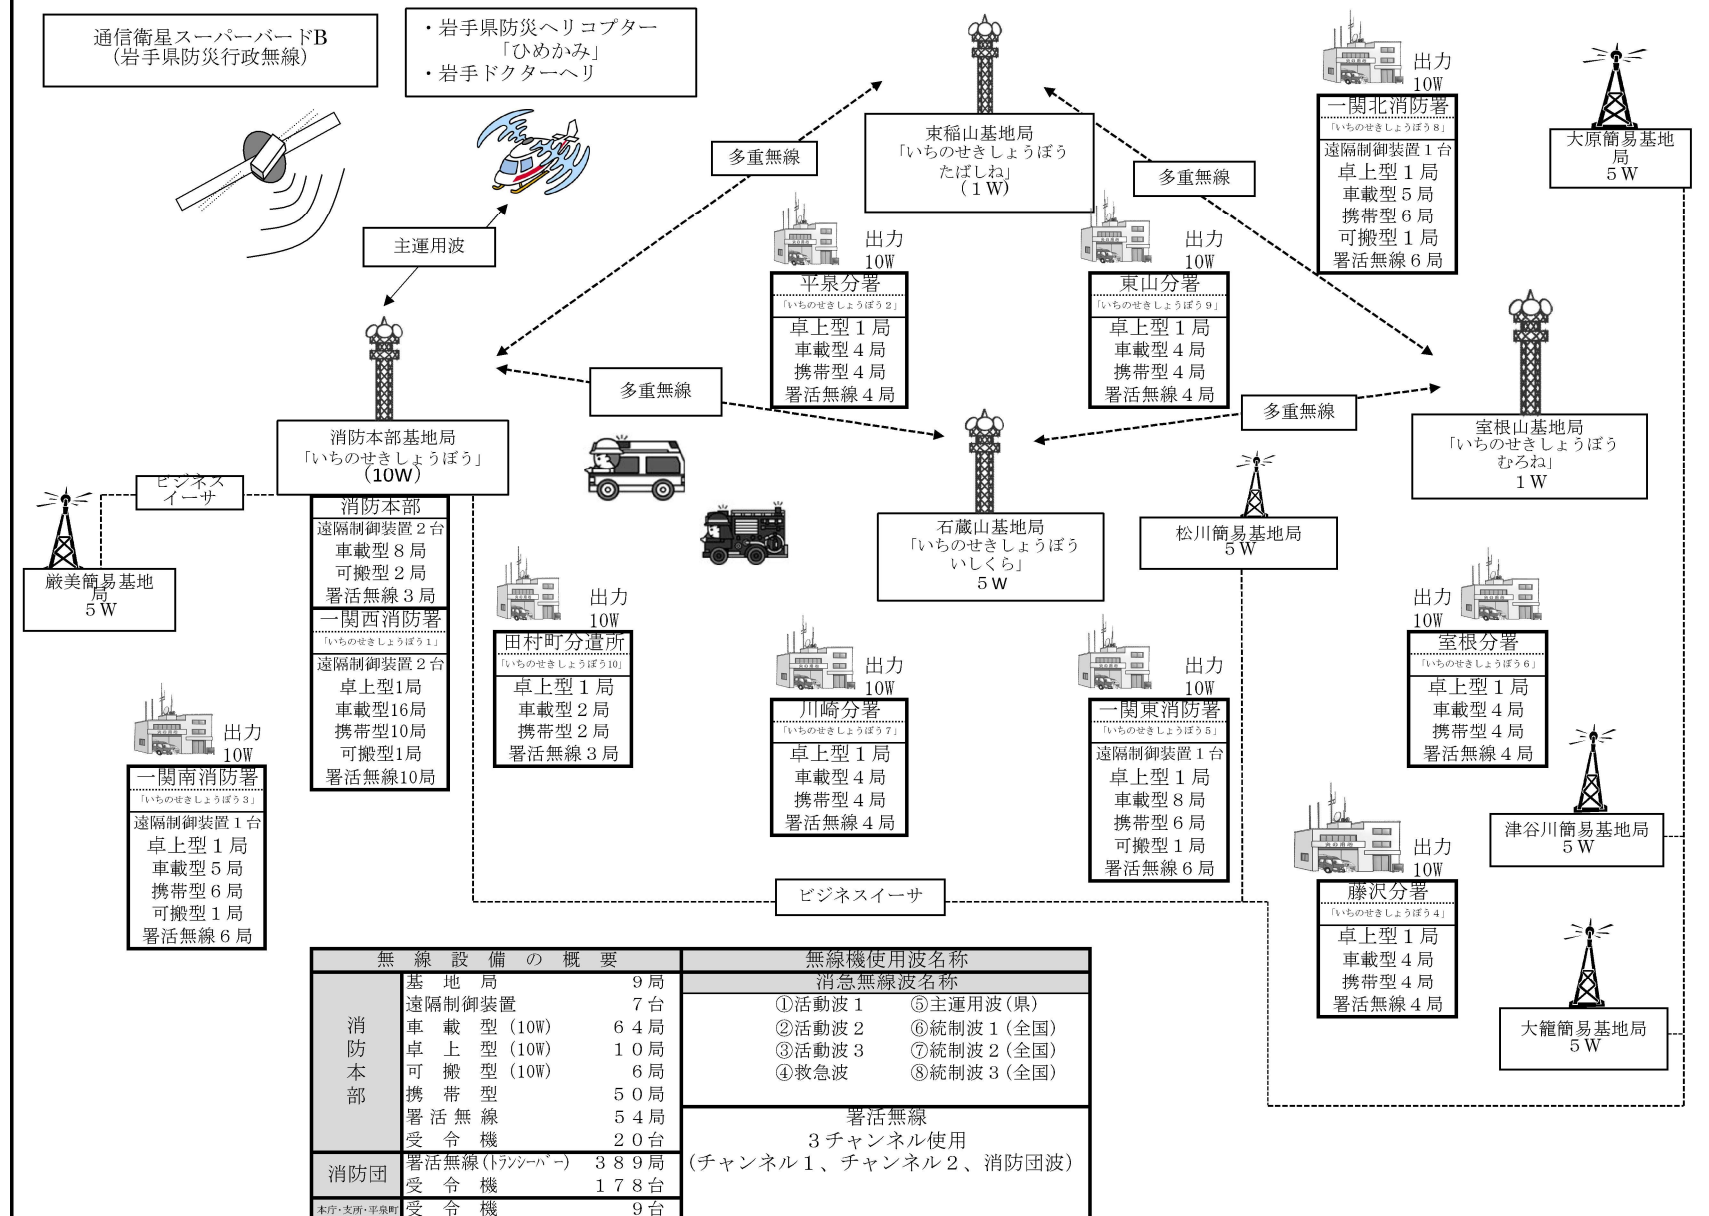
通信衛星スーパーバードB
（岩手県防災行政無線）

・岩手県防災ヘリコプター「ひめかみ」
・岩手ドクターヘリ

主運用波

多重無線

東稲山基地局
「いちのせきしょうぼう たばしね」
（１W）

多重無線

出力 10W
一関北消防署
「いちのせきしょうぼう８」
遠隔制御装置１台
卓上型１局
車載型５局
携帯型６局
可搬型１局
署活無線６局

大原簡易基地局
５W

出力 10W
平泉分署
「いちのせきしょうぼう２」
卓上型１局
車載型４局
携帯型４局
署活無線４局

出力 10W
東山分署
「いちのせきしょうぼう９」
卓上型１局
車載型４局
携帯型４局
署活無線４局

多重無線

多重無線

室根山基地局
「いちのせきしょうぼう むろね」
１W

消防本部基地局
「いちのせきしょうぼう」
（10W）

ビジネスイーサ

厳美簡易基地局
５W

消防本部
遠隔制御装置２台
車載型８局
可搬型２局
署活無線３局

一関西消防署
「いちのせきしょうぼう１」
遠隔制御装置２台
卓上型1局
車載型16局
携帯型10局
可搬型1局
署活無線10局

石蔵山基地局
「いちのせきしょうぼう いしくら」
５W

松川簡易基地局
５W

出力 10W
田村町分遣所
「いちのせきしょうぼう10」
卓上型１局
車載型２局
携帯型２局
署活無線３局

出力 10W
川崎分署
「いちのせきしょうぼう７」
卓上型１局
車載型４局
携帯型４局
署活無線４局

出力 10W
一関東消防署
「いちのせきしょうぼう５」
遠隔制御装置１台
卓上型１局
車載型８局
携帯型６局
可搬型１局
署活無線６局

出力 10W
室根分署
「いちのせきしょうぼう６」
卓上型１局
車載型４局
携帯型４局
署活無線４局

出力 10W
一関南消防署
「いちのせきしょうぼう３」
遠隔制御装置１台
卓上型１局
車載型５局
携帯型６局
可搬型１局
署活無線６局

津谷川簡易基地局
５W

ビジネスイーサ

出力 10W
藤沢分署
「いちのせきしょうぼう４」
卓上型１局
車載型４局
携帯型４局
署活無線４局

大籠簡易基地局
５W

| 無線設備の概要 | | | 無線機使用波名称 |
|---|---|---|---|
| 消防本部 | 基地局 | ９局 | 消急無線波名称<br>①活動波１ ⑤主運用波（県）<br>②活動波２ ⑥統制波１（全国）<br>③活動波３ ⑦統制波２（全国）<br>④救急波 ⑧統制波３（全国） |
| | 遠隔制御装置 | ７台 | |
| | 車載型（10W） | ６４局 | |
| | 卓上型（10W） | １０局 | |
| | 可搬型（10W） | ６局 | |
| | 携帯型 | ５０局 | |
| | 署活無線 | ５４局 | 署活無線<br>３チャンネル使用<br>（チャンネル１、チャンネル２、消防団波） |
| | 受令機 | ２０台 | |
| 消防団 | 署活無線（トランシーバー） | ３８９局 | |
| | 受令機 | １７８台 | |
| 本庁・支所・平泉町 | 受令機 | ９台 | |